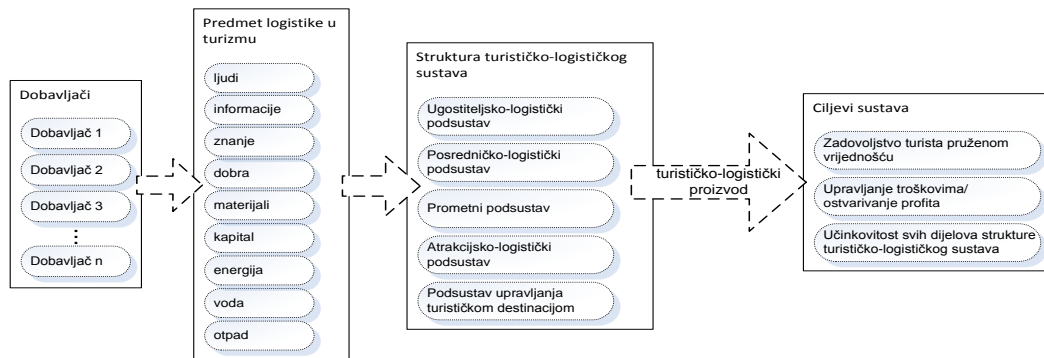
Dobavljači

Dobavljač 1

Dobavljač 2

Dobavljač 3

⋮

Dobavljač n

Predmet logistike u turizmu

ljudi

informacije

znanje

dobra

materijali

kapital

energija

voda

otpad

Struktura turističko-logističkog sustava

Ugostiteljsko-logistički podsustav

Posredničko-logistički podsustav

Prometni podsustav

Atrakcijsko-logistički podsustav

Podsustav upravljanja turističkom destinacijom

turističko-logistički proizvod

Ciljevi sustava

Zadovoljstvo turista pruženom vrijednošću

Upravljanje troškovima/ ostvarivanje profita

Učinkovitost svih dijelova strukture turističko-logističkog sustava